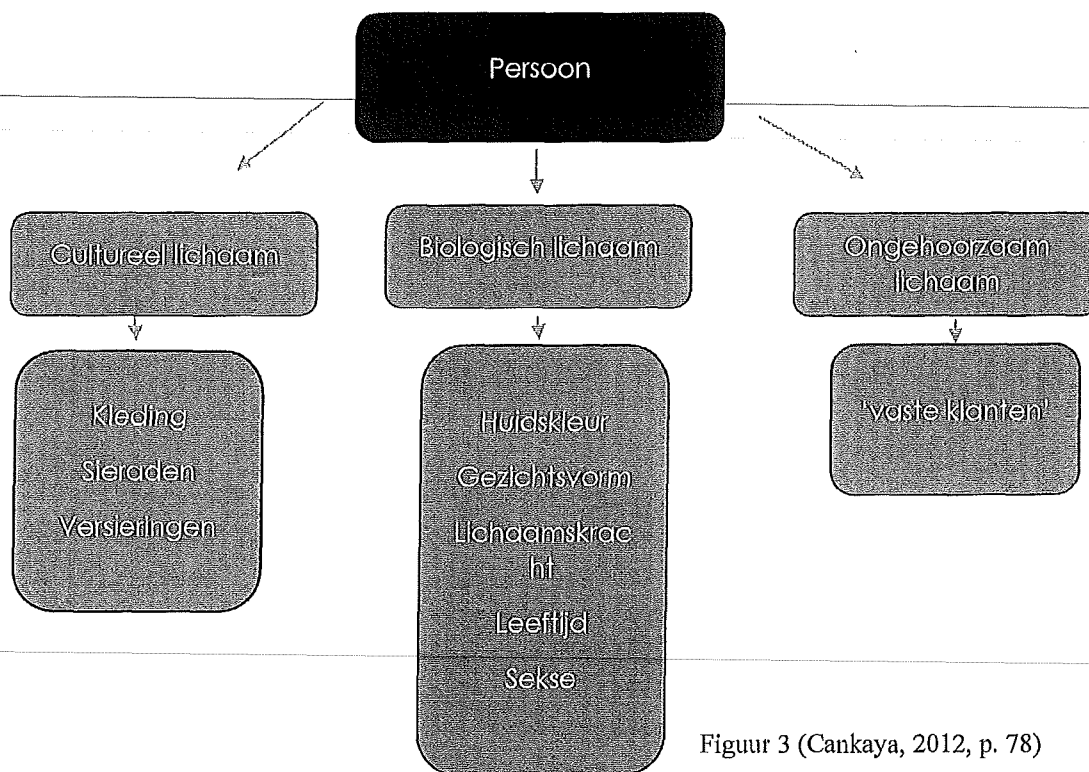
Persoon

Cultureel lichaam

Kleding

Sieraden

Versieringen

Biologisch lichaam

Huidskleur

Gezichtsvorm

Lichaamskracht

Leeftijd

Sekse

Ongehoorzaam lichaam

'vaste klanten'

Figuur 3 (Cankaya, 2012, p. 78)